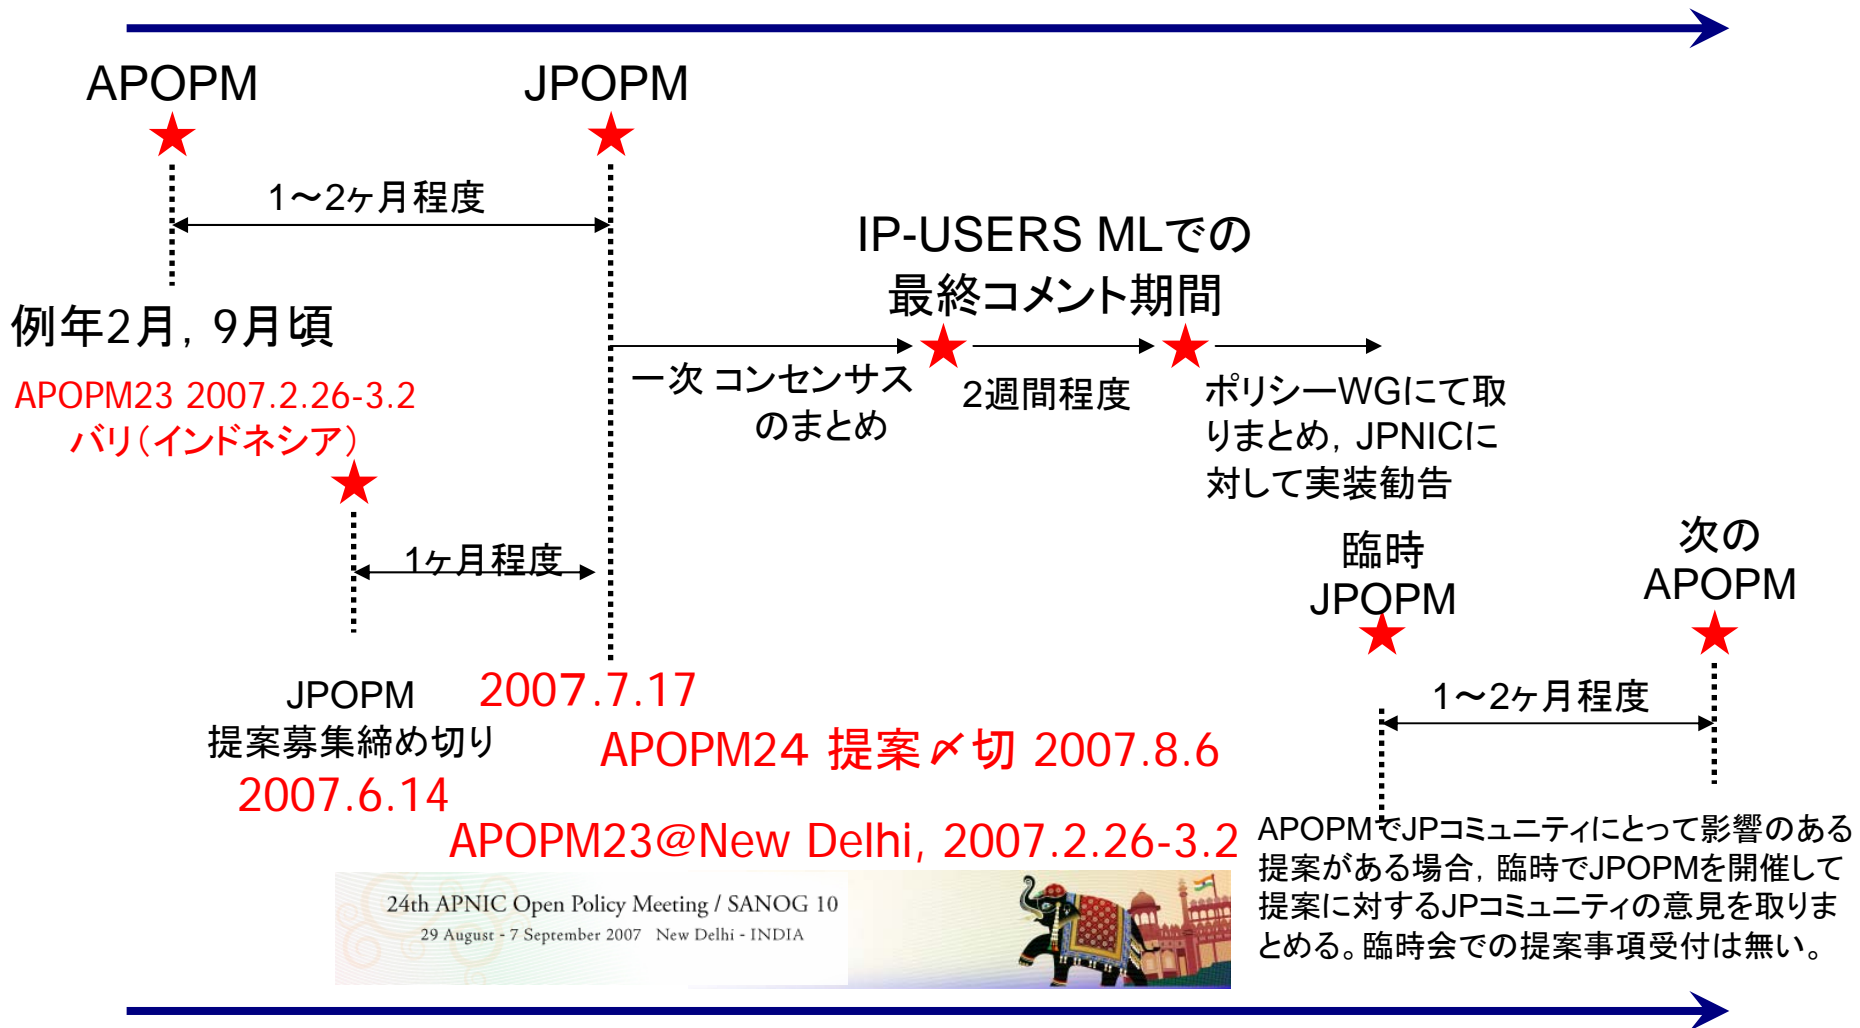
APOPM

JPOPM

1～2ヶ月程度

IP-USERS MLでの最終コメント期間

例年2月，9月頃

APOPM23 2007.2.26-3.2
バリ（インドネシア）

一次 コンセンサスのまとめ

2週間程度

ポリシーWGにて取りまとめ，JPNICに対して実装勧告

1ヶ月程度

臨時JPOPM

次のAPOPM

JPOPM
提案募集締め切り
2007.6.14

2007.7.17

APOPM24 提案〆切 2007.8.6

1～2ヶ月程度

APOPM23@New Delhi, 2007.2.26-3.2

24th APNIC Open Policy Meeting / SANOG 10
29 August - 7 September 2007 New Delhi - INDIA

APOPMでJPコミュニティにとって影響のある提案がある場合，臨時でJPOPMを開催して提案に対するJPコミュニティの意見を取りまとめる。臨時会での提案事項受付は無い。